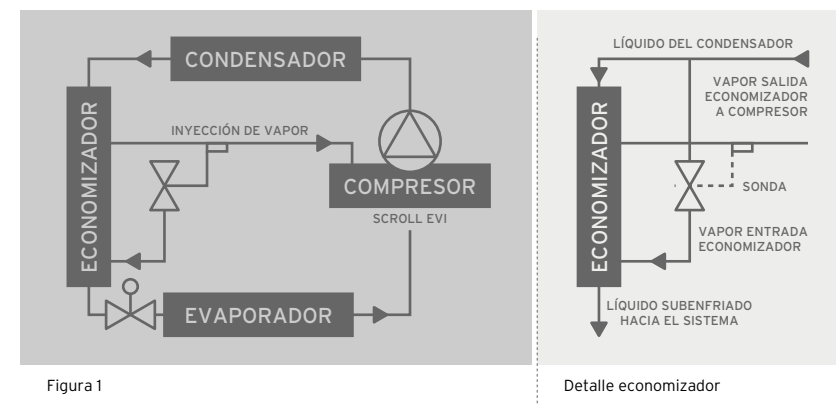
CONDENSADOR

ECONOMIZADOR

INYECCIÓN DE VAPOR

COMPRESOR

SCROLL EVI

EVAPORADOR

Figura 1

LÍQUIDO DEL CONDENSADOR

VAPOR SALIDA ECONOMIZADOR A COMPRESOR

ECONOMIZADOR

SONDA

VAPOR ENTRADA ECONOMIZADOR

LÍQUIDO SUBENFRIADO HACIA EL SISTEMA

Detalle economizador